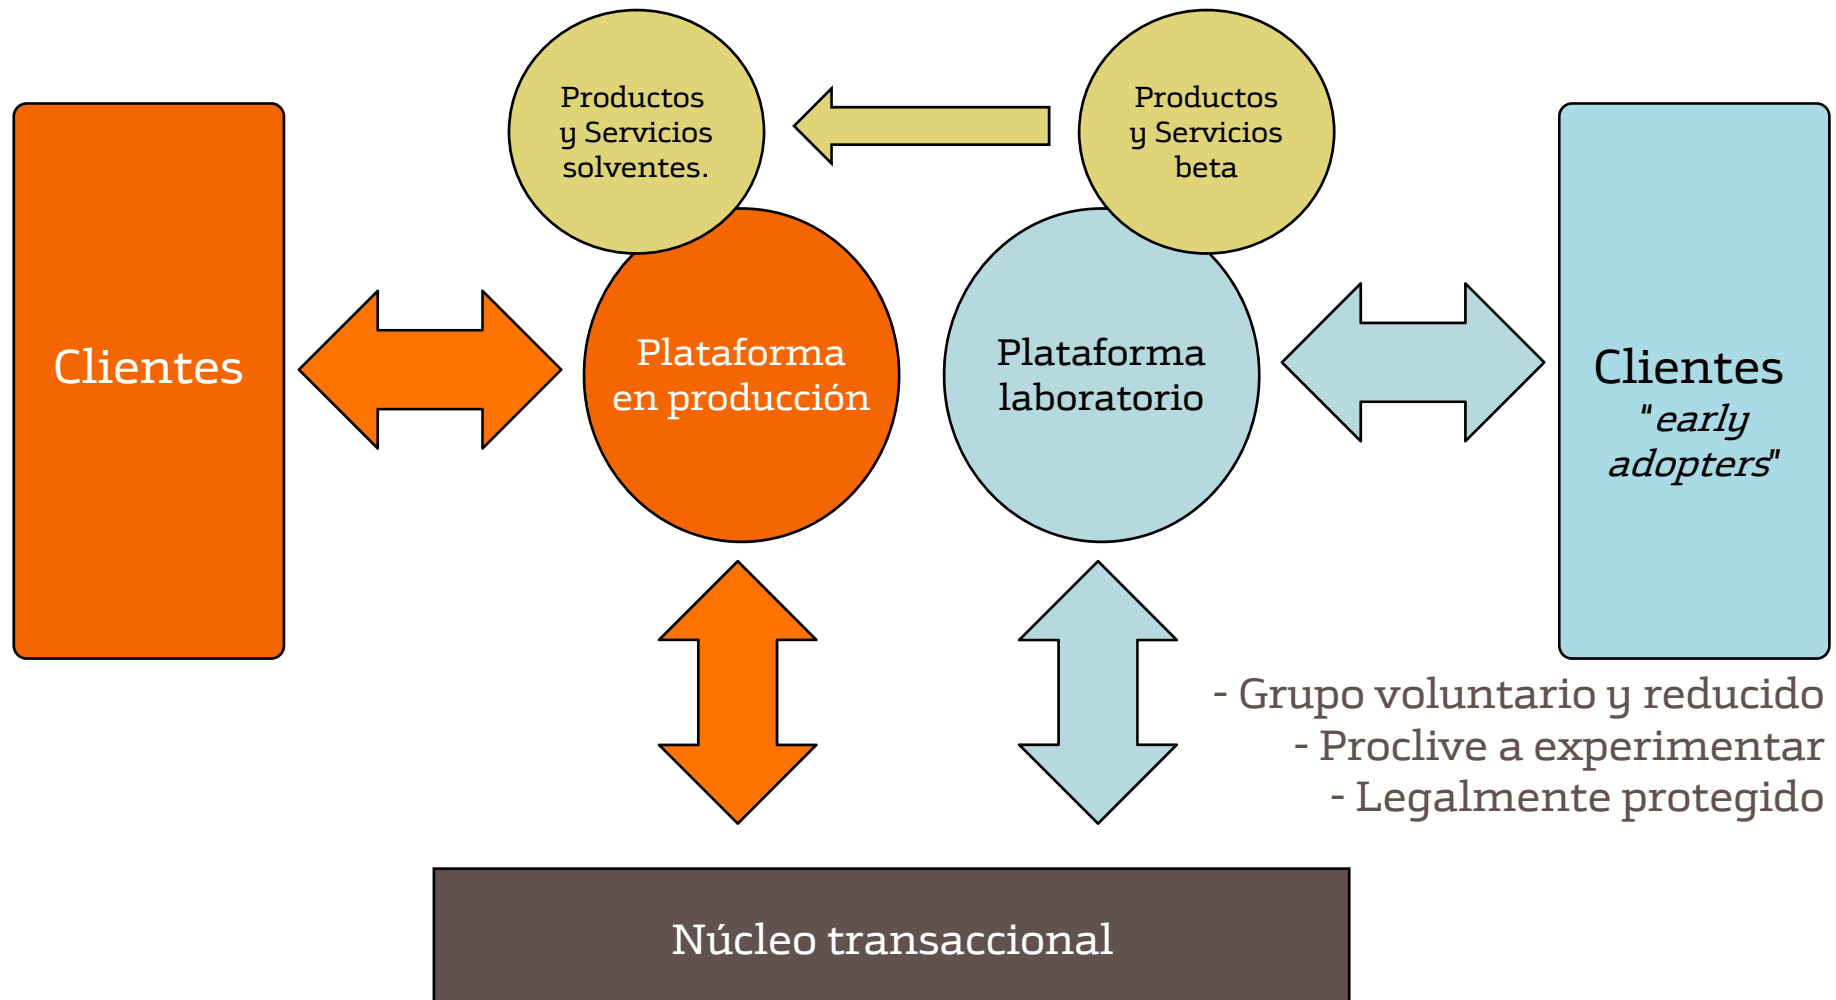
Productos y Servicios solventes.

Productos y Servicios beta

Clientes

Plataforma en producción

Plataforma laboratorio

Clientes "early adopters"

- Grupo voluntario y reducido
- Proclive a experimentar
- Legalmente protegido

Núcleo transaccional